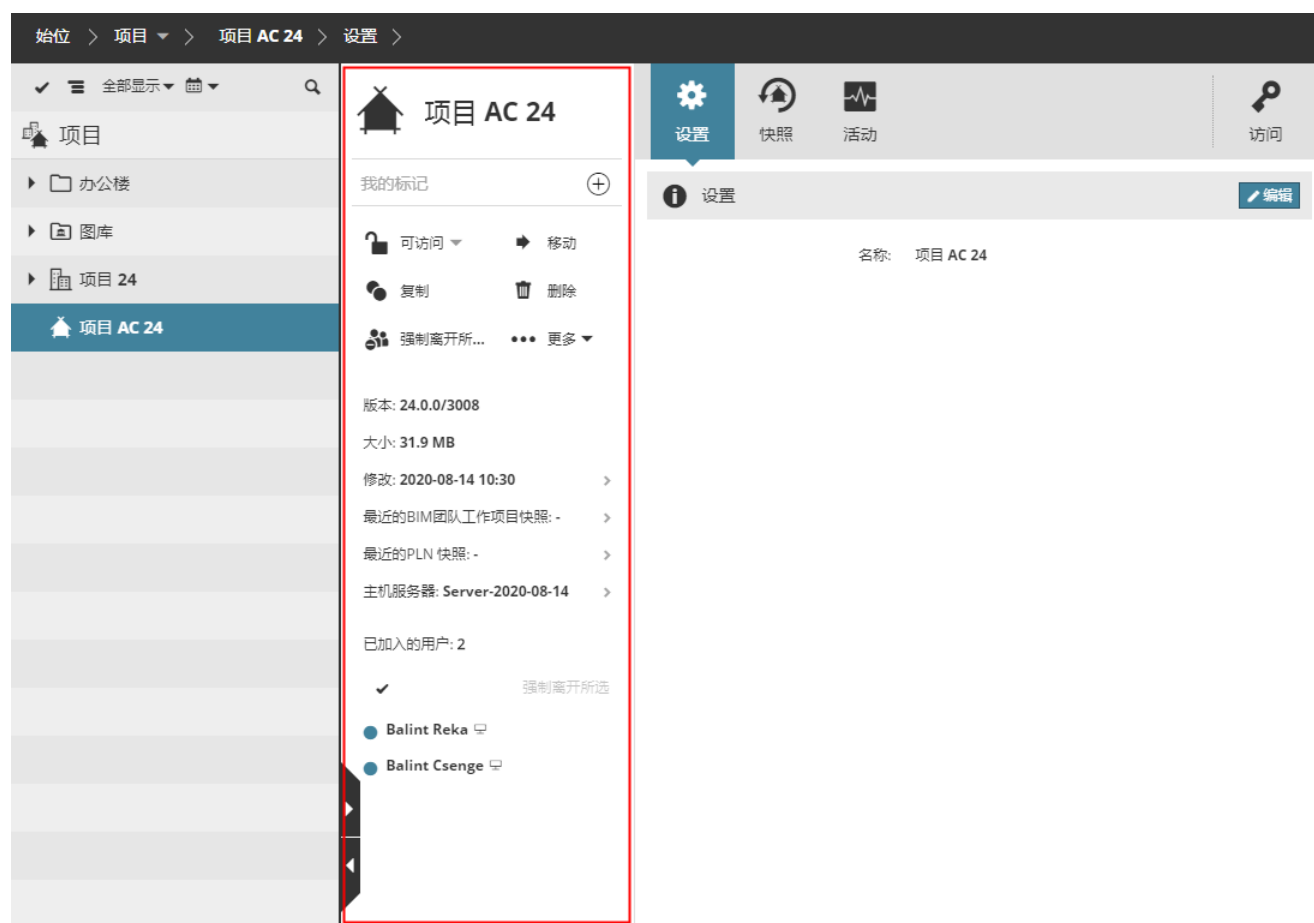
始位 > 项目 > 项目 AC 24 > 设置 >

全部显示

项目

办公楼

图库

项目 24

项目 AC 24

项目 AC 24

我的标记

可访问

移动

复制

删除

强制离开所...

更多

版本: 24.0.0/3008

大小: 31.9 MB

修改: 2020-08-14 10:30

最近的BIM团队工作项目快照: -

最近的PLN 快照: -

主机服务器: Server-2020-08-14

已加入的用户: 2

强制离开所选

Balint Reka

Balint Csenge

设置

快照

活动

访问

设置

编辑

名称: 项目 AC 24